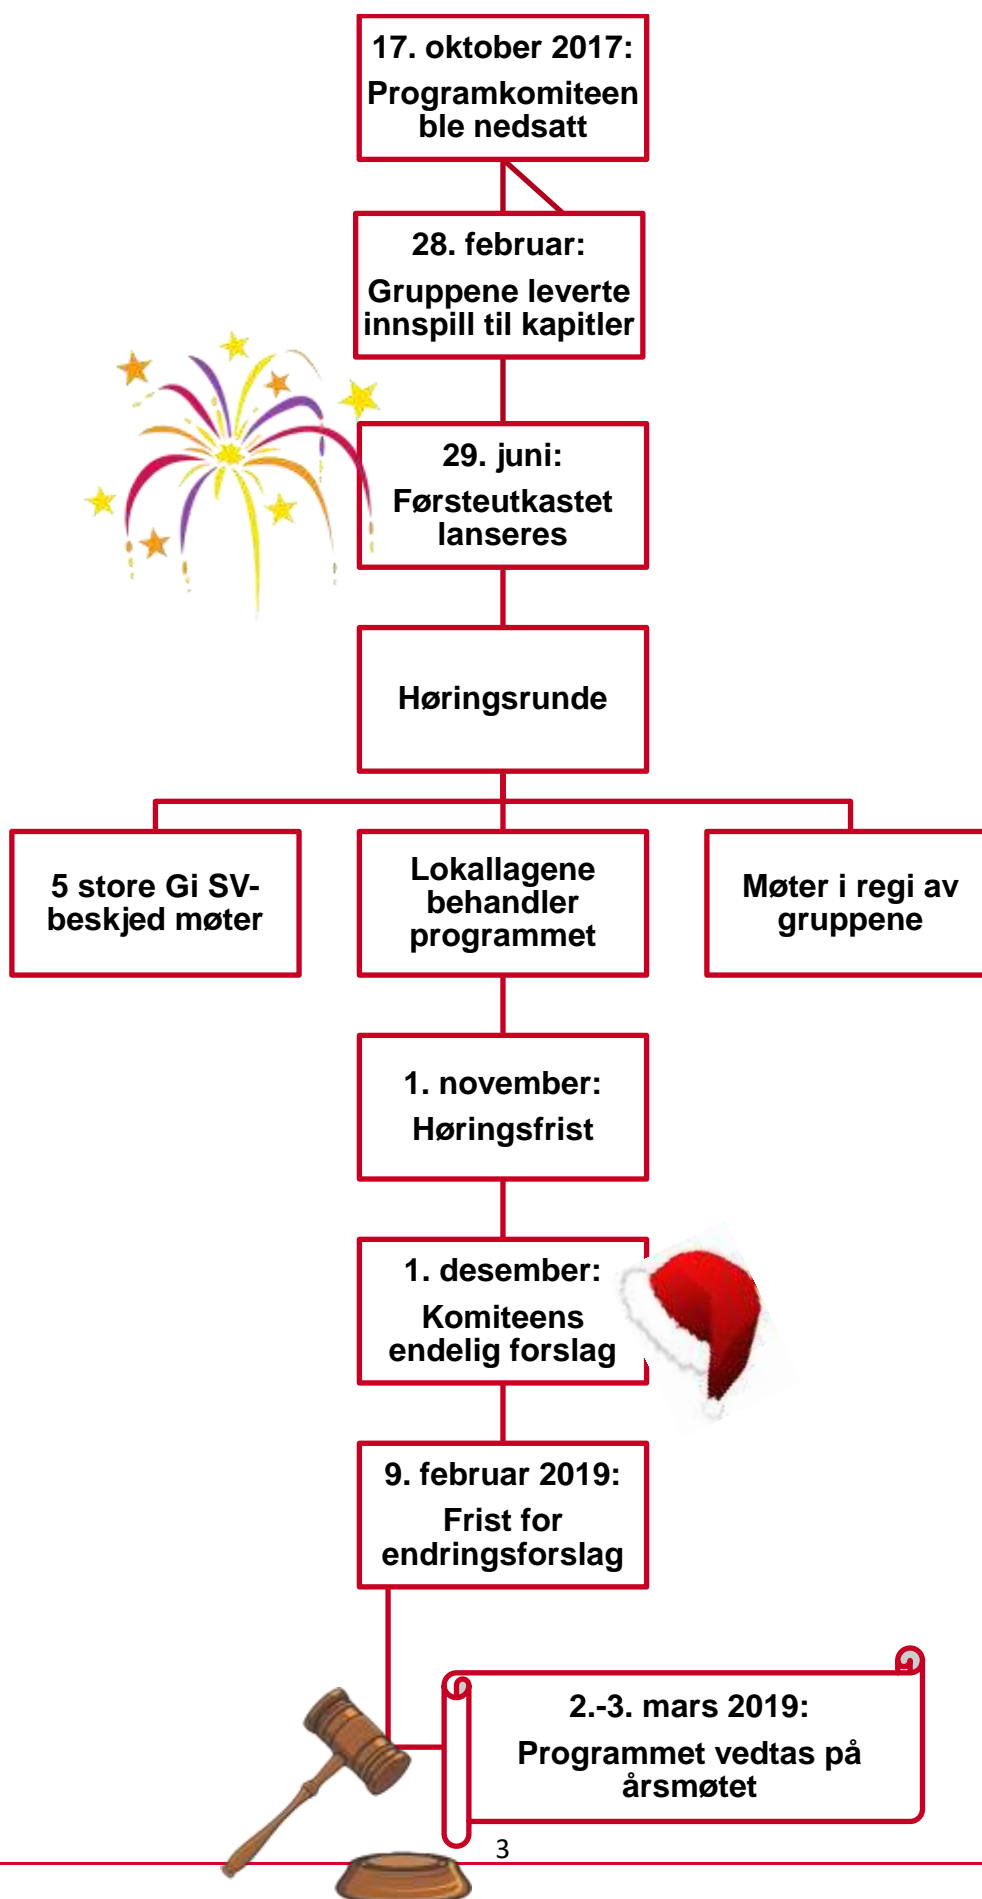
17. oktober 2017:
Programkomiteen ble nedsatt

28. februar:
Gruppene leverte innspill til kapitler

29. juni:
Førsteutkastet lanseres

Høringsrunde

5 store Gi SV-beskjed møter

Lokallagene behandler programmet

Møter i regi av gruppene

1. november:
Høringsfrist

1. desember:
Komiteens endelig forslag

9. februar 2019:
Frist for endringsforslag

2.-3. mars 2019:
Programmet vedtas på årsmøtet

3